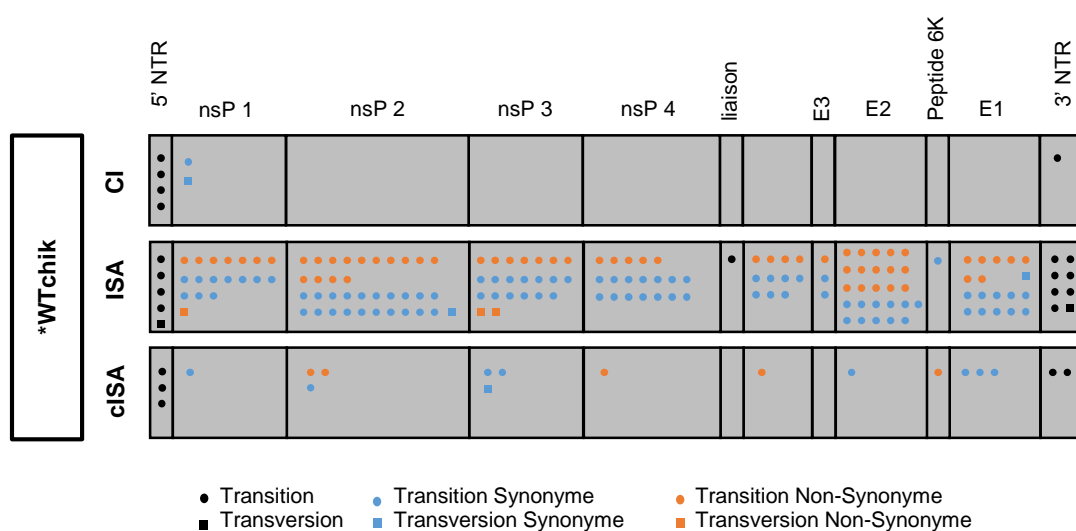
5' NTR
nsP 1
nsP 2
nsP 3
nsP 4
liaison
E3
E2
Peptide 6K
E1
3' NTR

*WTchik
CI
ISA
cISA

Transition
Transversion
Transition Synonyme
Transversion Synonyme
Transition Non-Synonyme
Transversion Non-Synonyme